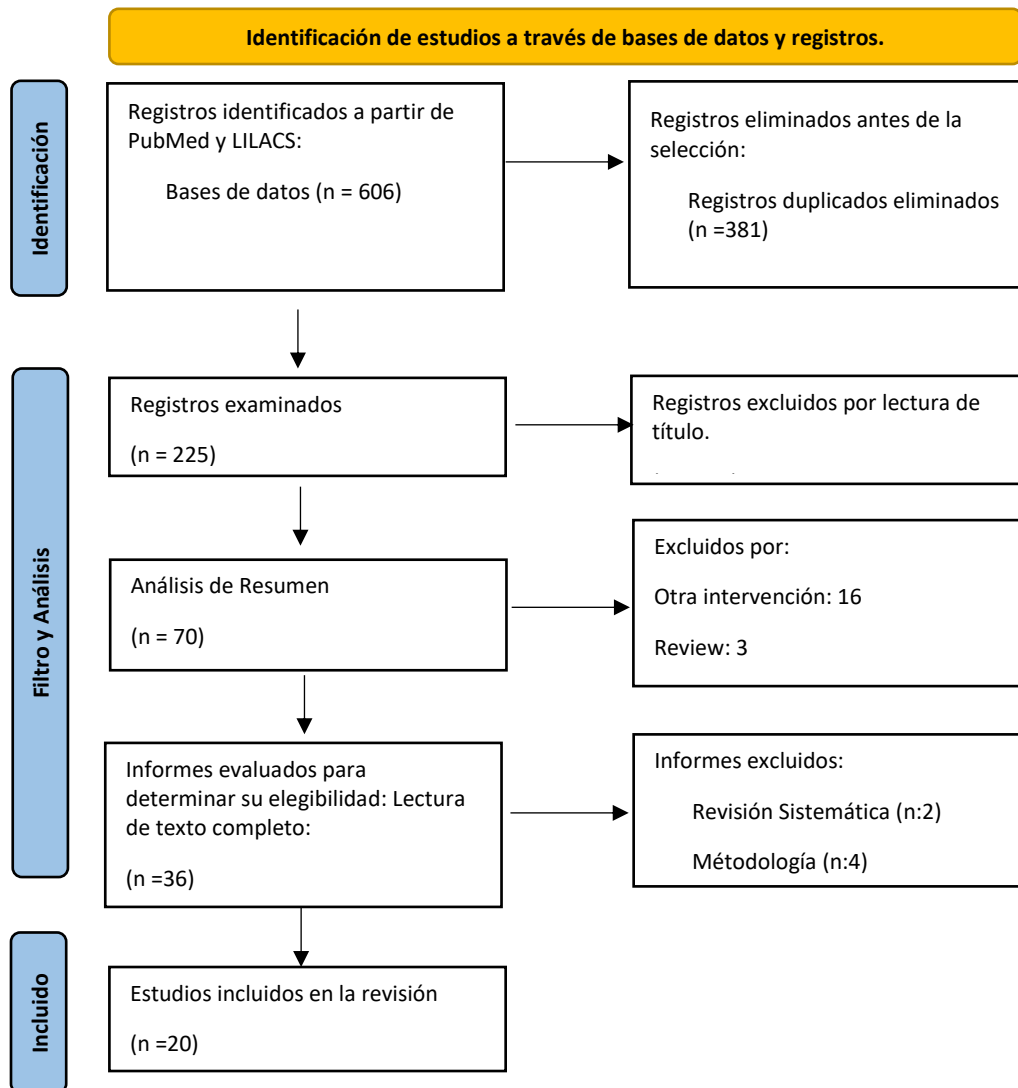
Identificación de estudios a través de bases de datos y registros.

Identificación

Registros identificados a partir de PubMed y LILACS:

Bases de datos (n = 606)

Registros eliminados antes de la selección:

Registros duplicados eliminados (n =381)

Filtro y Análisis

Registros examinados

(n = 225)

Registros excluidos por lectura de título.

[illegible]

Análisis de Resumen

(n = 70)

Excluidos por:

Otra intervención: 16

Review: 3

Informes evaluados para determinar su elegibilidad: Lectura de texto completo:

(n =36)

Informes excluidos:

Revisión Sistemática (n:2)

Métodología (n:4)

Incluido

Estudios incluidos en la revisión

(n =20)